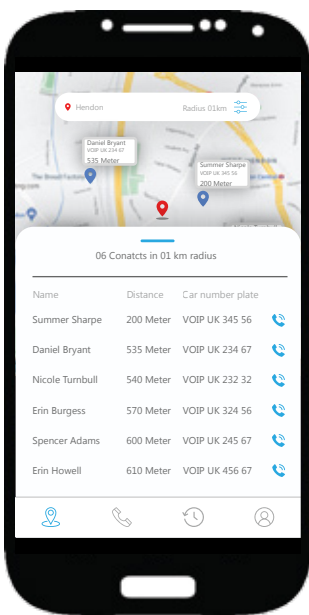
Hendon

Radius 01km

Daniel Bryant
VOIP UK 234 67
535 Meter

Summer Sharpe
VOIP UK 345 56
200 Meter

The Broadway

06 Conatcts in 01 km radius

| Name | Distance | Car number plate |
|---|---|---|
| Summer Sharpe | 200 Meter | VOIP UK 345 56 |
| Daniel Bryant | 535 Meter | VOIP UK 234 67 |
| Nicole Turnbull | 540 Meter | VOIP UK 232 32 |
| Erin Burgess | 570 Meter | VOIP UK 324 56 |
| Spencer Adams | 600 Meter | VOIP UK 245 67 |
| Erin Howell | 610 Meter | VOIP UK 456 67 |